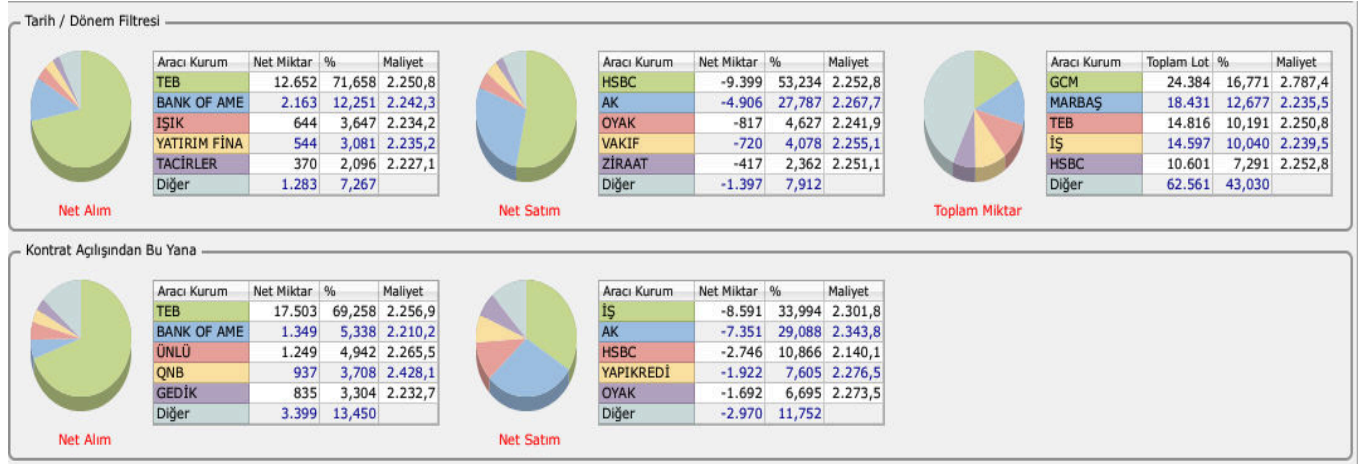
Tarih / Dönem Filtresi

| Aracı Kurum | Net Miktar | % | Maliyet |
|---|---|---|---|
| TEB | 12.652 | 71,658 | 2.250,8 |
| BANK OF AME | 2.163 | 12,251 | 2.242,3 |
| IŞIK | 644 | 3,647 | 2.234,2 |
| YATIRIM FİNA | 544 | 3,081 | 2.235,2 |
| TACİRLER | 370 | 2,096 | 2.227,1 |
| Diğer | 1.283 | 7,267 | |

Net Alım

| Aracı Kurum | Net Miktar | % | Maliyet |
|---|---|---|---|
| HSBC | -9.399 | 53,234 | 2.252,8 |
| AK | -4.906 | 27,787 | 2.267,7 |
| OYAK | -817 | 4,627 | 2.241,9 |
| VAKIF | -720 | 4,078 | 2.255,1 |
| ZİRAAT | -417 | 2,362 | 2.251,1 |
| Diğer | -1.397 | 7,912 | |

Net Satım

| Aracı Kurum | Toplam Lot | % | Maliyet |
|---|---|---|---|
| GCM | 24.384 | 16,771 | 2.787,4 |
| MARBAŞ | 18.431 | 12,677 | 2.235,5 |
| TEB | 14.816 | 10,191 | 2.250,8 |
| İŞ | 14.597 | 10,040 | 2.239,5 |
| HSBC | 10.601 | 7,291 | 2.252,8 |
| Diğer | 62.561 | 43,030 | |

Toplam Miktar

Kontrat Açılışından Bu Yana

| Aracı Kurum | Net Miktar | % | Maliyet |
|---|---|---|---|
| TEB | 17.503 | 69,258 | 2.256,9 |
| BANK OF AME | 1.349 | 5,338 | 2.210,2 |
| ÜNLÜ | 1.249 | 4,942 | 2.265,5 |
| QNB | 937 | 3,708 | 2.428,1 |
| GEDİK | 835 | 3,304 | 2.232,7 |
| Diğer | 3.399 | 13,450 | |

Net Alım

| Aracı Kurum | Net Miktar | % | Maliyet |
|---|---|---|---|
| İŞ | -8.591 | 33,994 | 2.301,8 |
| AK | -7.351 | 29,088 | 2.343,8 |
| HSBC | -2.746 | 10,866 | 2.140,1 |
| YAPIKREDİ | -1.922 | 7,605 | 2.276,5 |
| OYAK | -1.692 | 6,695 | 2.273,5 |
| Diğer | -2.970 | 11,752 | |

Net Satım